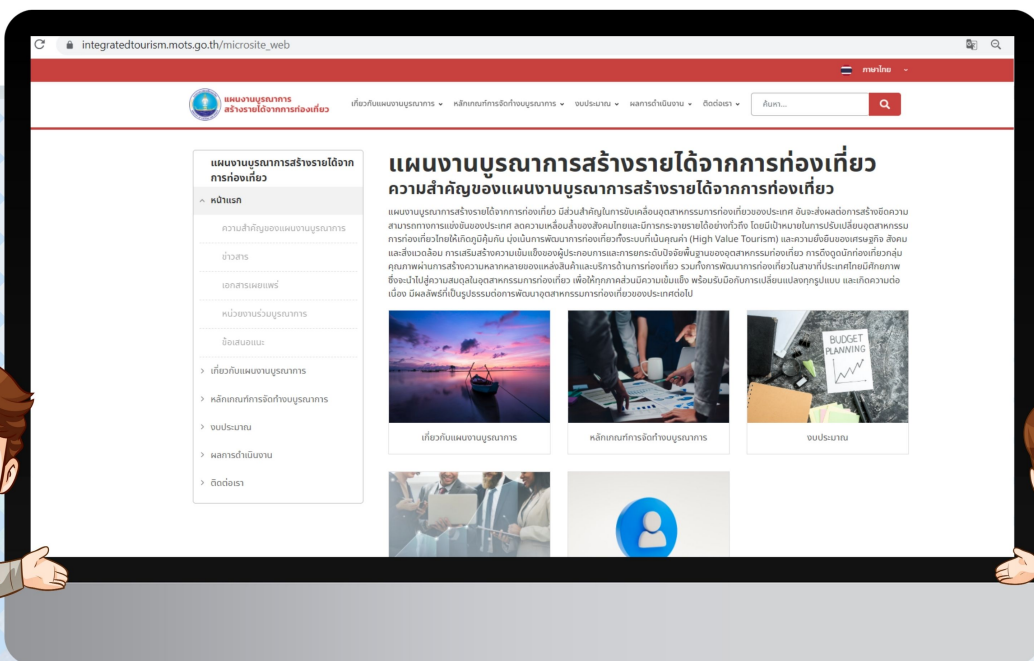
integratedtourism.mots.go.th/microsite_web

ภาษาไทย

แผนงานบูรณาการ สร้างรายได้จากการท่องเที่ยว

เกี่ยวกับแผนงานบูรณาการ หลักเกณฑ์การจัดทำงบบูรณาการ งบประมาณ ผลการดำเนินงาน ติดต่อเรา ค้นหา...

แผนงานบูรณาการสร้างรายได้จากการท่องเที่ยว

หน้าแรก

ความสำคัญของแผนงานบูรณาการ

ข่าวสาร

เอกสารเผยแพร่

หน่วยงานร่วมบูรณาการ

ข้อเสนอแนะ

เกี่ยวกับแผนงานบูรณาการ

หลักเกณฑ์การจัดทำงบบูรณาการ

งบประมาณ

ผลการดำเนินงาน

ติดต่อเรา

แผนงานบูรณาการสร้างรายได้จากการท่องเที่ยว

ความสำคัญของแผนงานบูรณาการสร้างรายได้จากการท่องเที่ยว

แผนงานบูรณาการสร้างรายได้จากการท่องเที่ยว มีส่วนสำคัญในการขับเคลื่อนอุตสาหกรรมการท่องเที่ยวของประเทศ อันจะส่งผลต่อการสร้างขีดความสามารถทางการแข่งขันของประเทศ ลดความเหลื่อมล้ำของสังคมไทยและมีการกระจายรายได้อย่างทั่วถึง โดยมีเป้าหมายในการปรับเปลี่ยนอุตสาหกรรมการท่องเที่ยวไทยให้เกิดภูมิคุ้มกัน มุ่งเน้นการพัฒนาการท่องเที่ยวทั้งระบบที่เน้นคุณค่า (High Value Tourism) และความยั่งยืนของเศรษฐกิจ สังคม และสิ่งแวดล้อม การเสริมสร้างความเข้มแข็งของผู้ประกอบการและการยกระดับปัจจัยพื้นฐานของอุตสาหกรรมท่องเที่ยว การดึงดูดนักท่องเที่ยวกลุ่มคุณภาพผ่านการสร้างความหลากหลายของแหล่งสินค้าและบริการด้านการท่องเที่ยว รวมทั้งการพัฒนาการท่องเที่ยวในสาขาที่ประเทศไทยมีศักยภาพ ซึ่งจะนำไปสู่ความสมดุลในอุตสาหกรรมการท่องเที่ยว เพื่อให้ทุกภาคส่วนมีความเข้มแข็ง พร้อมรับมือกับการเปลี่ยนแปลงทุกรูปแบบ และเกิดความต่อเนื่อง มีผลลัพธ์ที่เป็นรูปธรรมต่อการพัฒนาอุตสาหกรรมการท่องเที่ยวของประเทศต่อไป

BUDGET PLANNING

เกี่ยวกับแผนงานบูรณาการ

หลักเกณฑ์การจัดทำงบบูรณาการ

งบประมาณ